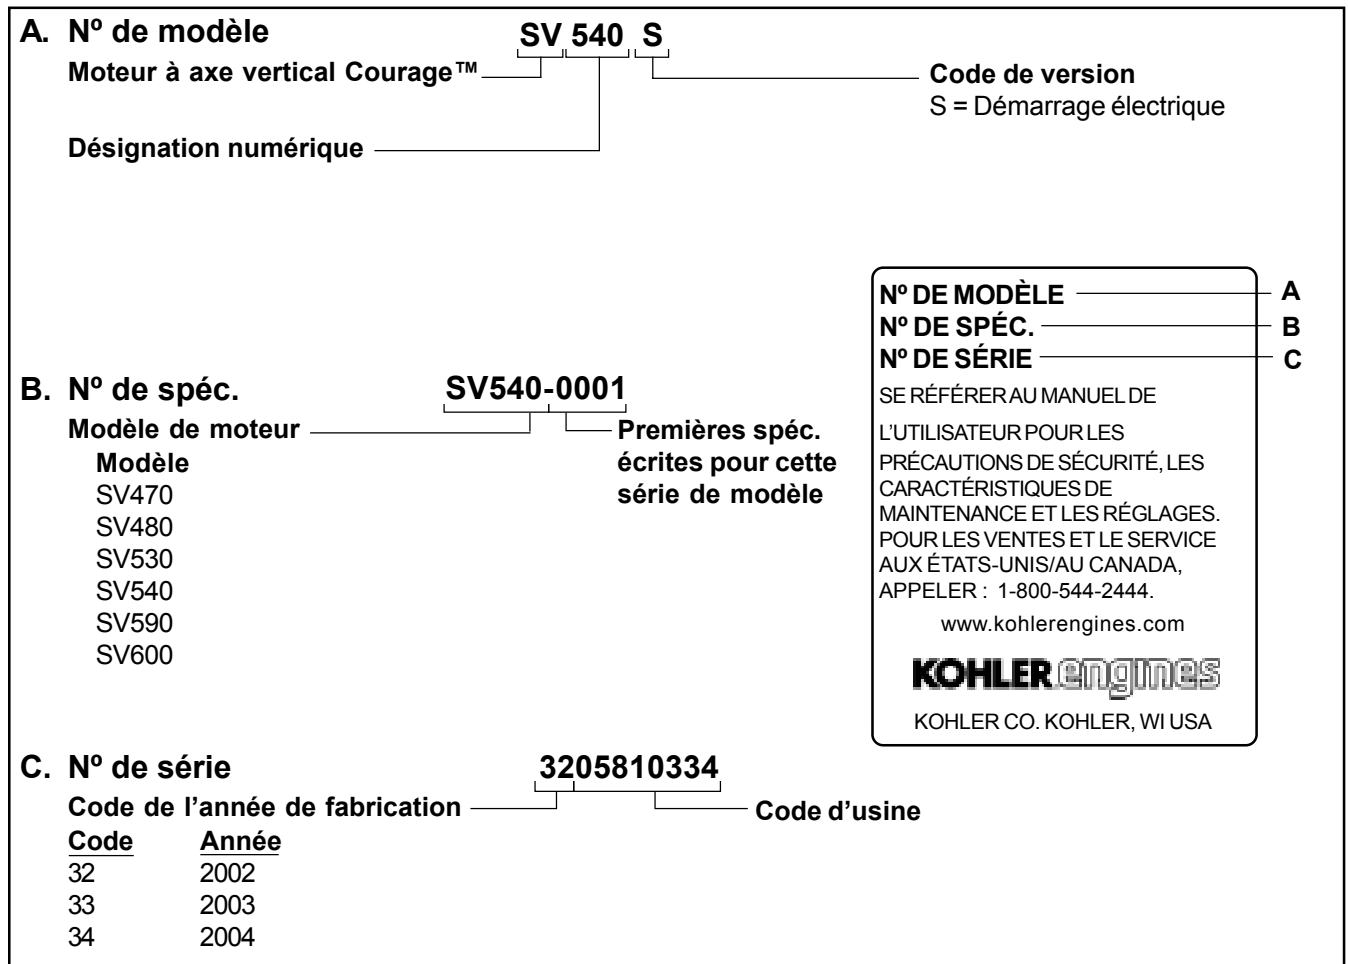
A. Nº de modèle

SV 540 S

Moteur à axe vertical Courage™

Code de version
S = Démarrage électrique

Désignation numérique

Nº DE MODÈLE A
Nº DE SPÉC. B
Nº DE SÉRIE C
SE RÉFÉRER AU MANUEL DE L'UTILISATEUR POUR LES PRÉCAUTIONS DE SÉCURITÉ, LES CARACTÉRISTIQUES DE MAINTENANCE ET LES RÉGLAGES. POUR LES VENTES ET LE SERVICE AUX ÉTATS-UNIS/AU CANADA, APPELER : 1-800-544-2444.
www.kohlerengines.com
KOHLER engines
KOHLER CO. KOHLER, WI USA

B. Nº de spéc.

SV540-0001

Modèle de moteur

Premières spéc. écrites pour cette série de modèle

Modèle
SV470
SV480
SV530
SV540
SV590
SV600

C. Nº de série

3205810334

Code de l'année de fabrication

Code d'usine

| Code | Année |
|---|---|
| 32 | 2002 |
| 33 | 2003 |
| 34 | 2004 |